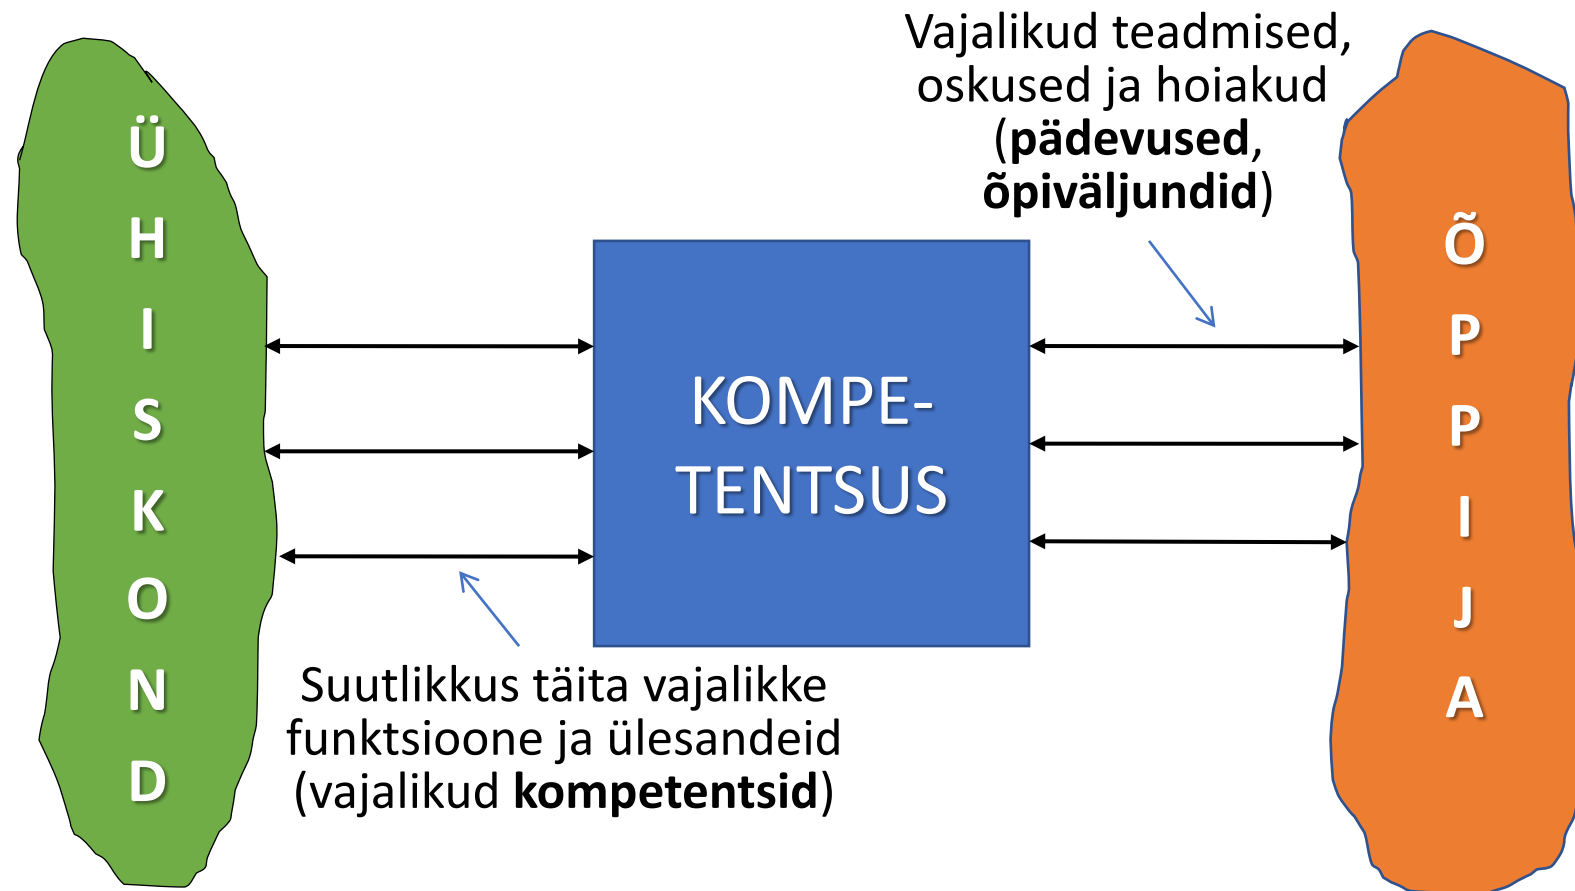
Ü
H
I
S
K
O
N
D

Vajalikud teadmised, oskused ja hoiakud (**pädevused**, **õpiväljundid**)

KOMPETENTSUS

Õ
P
P
I
J
A

Suutlikkus täita vajalikke funktsioone ja ülesandeid (vajalikud **kompetentsid**)